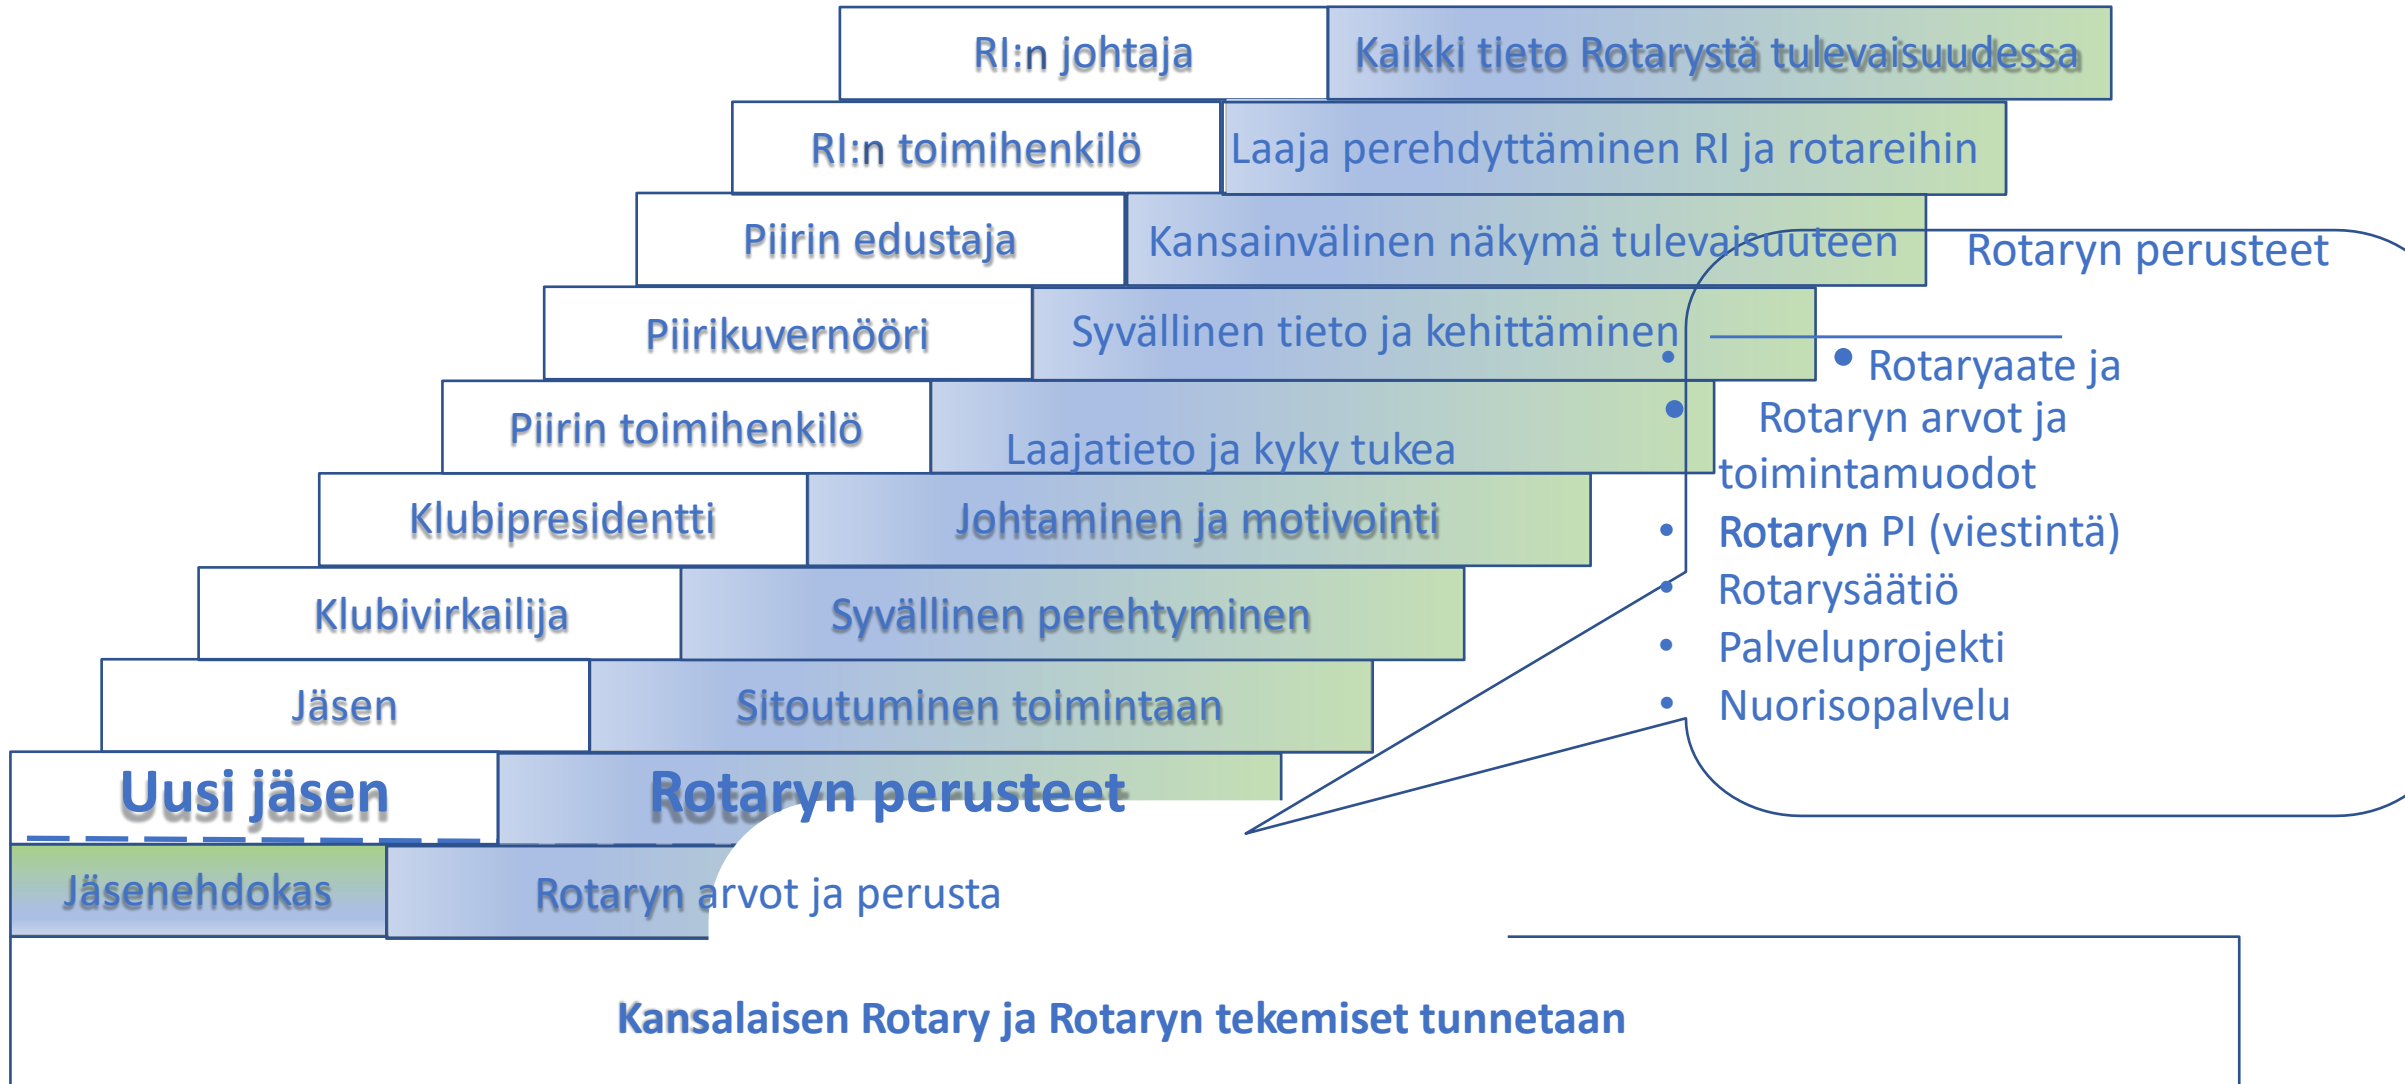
RI:n johtaja | Kaikki tieto Rotarystä tulevaisuudessa

RI:n toimihenkilö | Laaja perehdyttäminen RI ja rotareihin

Piirin edustaja | Kansainvälinen näkymä tulevaisuuteen

Piirikuvernööri | Syvällinen tieto ja kehittäminen

Piirin toimihenkilö | Laajatieto ja kyky tukea

Klubipresidentti | Johtaminen ja motivointi

Klubivirkailija | Syvällinen perehtyminen

Jäsen | Sitoutuminen toimintaan

Uusi jäsen | Rotaryn perusteet

Jäsenehdokas | Rotaryn arvot ja perusta

Rotaryn perusteet

- Rotaryaate ja
- Rotaryn arvot ja toimintamuodot
- Rotaryn PI (viestintä)
- Rotarysäätiö
- Palveluprojekti
- Nuorisopalvelu

Kansalaisen Rotary ja Rotaryn tekemiset tunnetaan